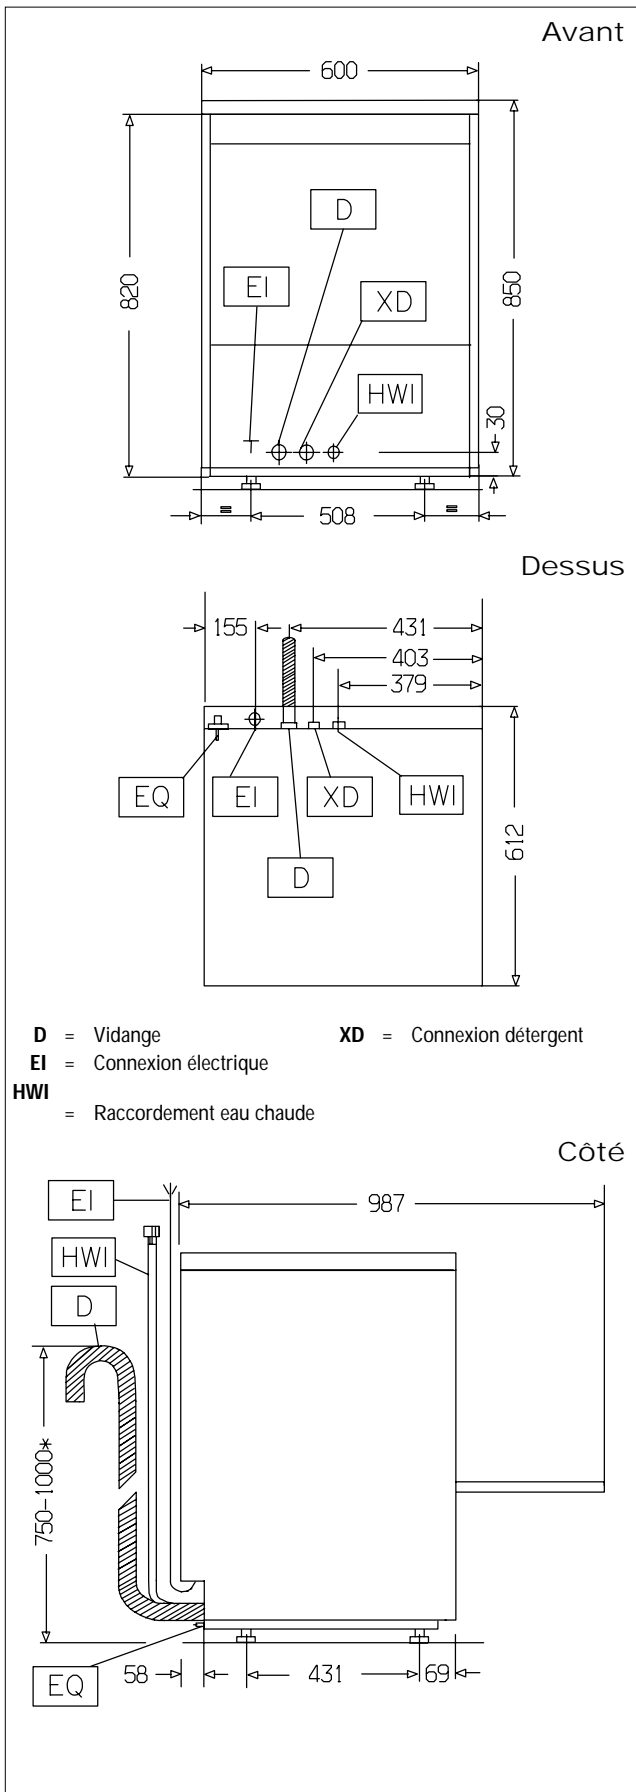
Avant

600
820
850
D
EI
XD
HWI
30
=
508
=

Dessus

155
431
403
379
EQ
EI
XD
HWI
D
612

**D** = Vidange
**XD** = Connexion détergent
**EI** = Connexion électrique
**HWI** = Raccordement eau chaude

Côté

EI
987
HWI
D
750-1000*
EQ
58
431
69